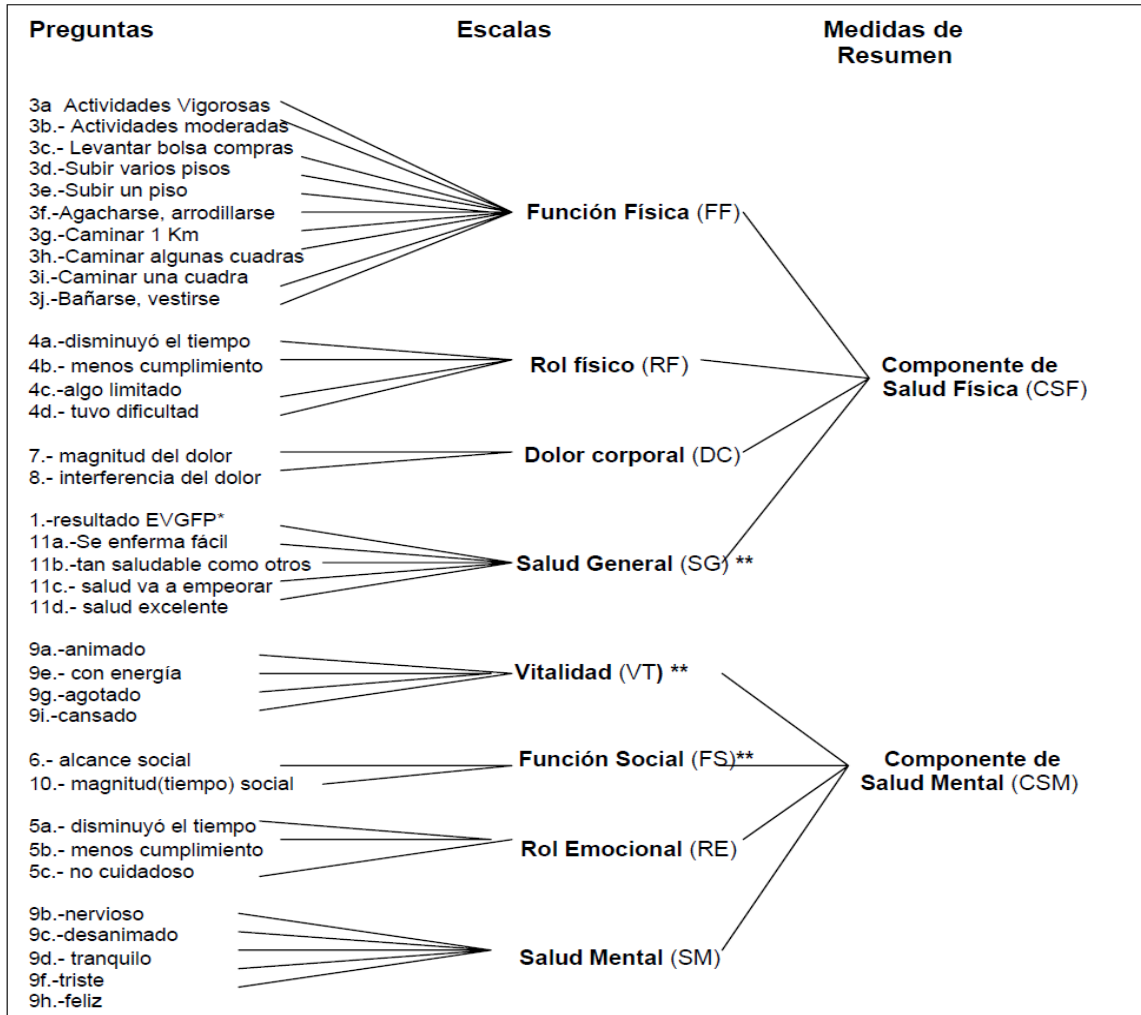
Preguntas

Escalas

Medidas de Resumen

3a Actividades Vigorosas
3b.- Actividades moderadas
3c.- Levantar bolsa compras
3d.-Subir varios pisos
3e.-Subir un piso
3f.-Agacharse, arrodillarse
3g.-Caminar 1 Km
3h.-Caminar algunas cuadras
3i.-Caminar una cuadra
3j.-Bañarse, vestirse

Función Física (FF)

4a.-disminuyó el tiempo
4b.- menos cumplimiento
4c.-algo limitado
4d.- tuvo dificultad

Rol físico (RF)

Componente de Salud Física (CSF)

7.- magnitud del dolor
8.- interferencia del dolor

Dolor corporal (DC)

1.-resultado EVGFP*
11a.-Se enferma fácil
11b.-tan saludable como otros
11c.- salud va a empeorar
11d.- salud excelente

Salud General (SG) **

9a.-animado
9e.- con energía
9g.-agotado
9i.-cansado

Vitalidad (VT) **

6.- alcance social
10.- magnitud(tiempo) social

Función Social (FS)**

Componente de Salud Mental (CSM)

5a.- disminuyó el tiempo
5b.- menos cumplimiento
5c.- no cuidadoso

Rol Emocional (RE)

9b.-nervioso
9c.-desanimado
9d.- tranquilo
9f.-triste
9h.-feliz

Salud Mental (SM)